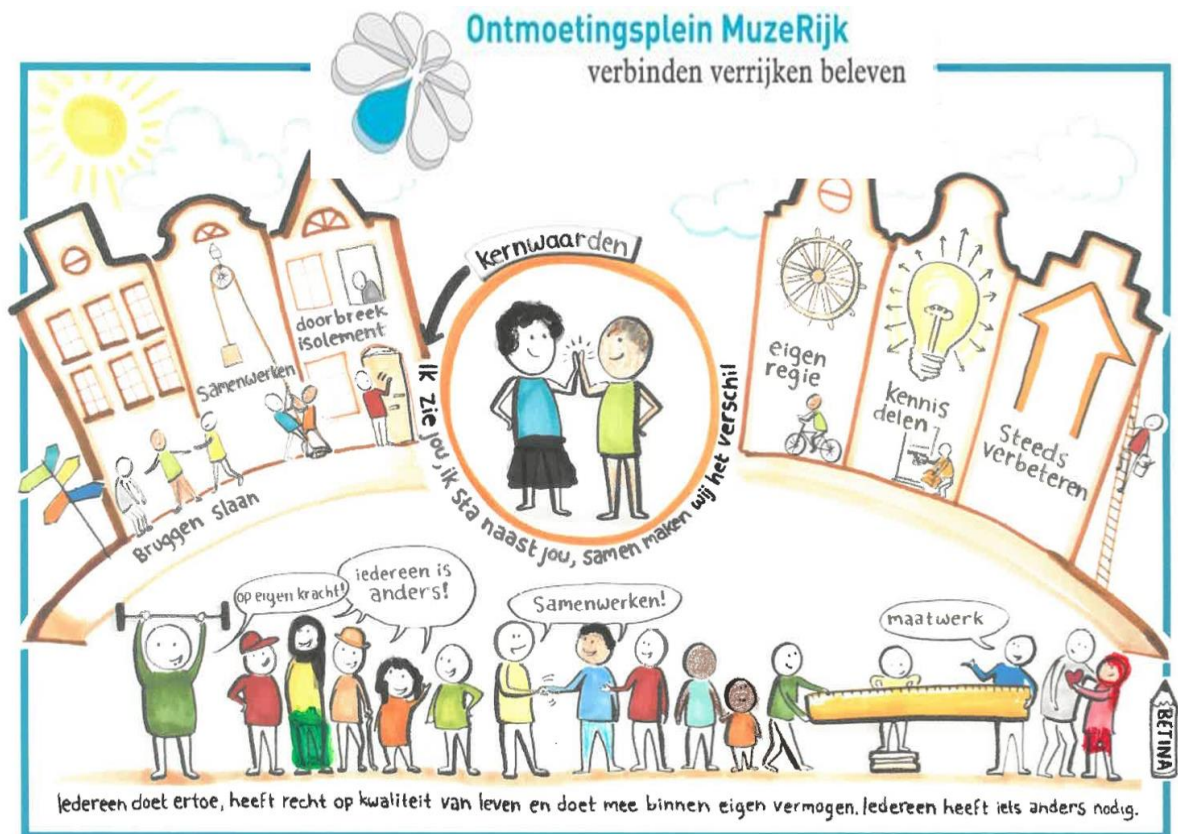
Ontmoetingsplein MuzeRijk
verbinden verrijken beleven

kernwaarden

doorbreek isolement

Samenwerken

Bruggen slaan

Ik zie jou, ik sta naast jou, samen maken wij het verschil

eigen regie

kennis delen

Steeds verbeteren

op eigen kracht!

iedereen is anders!

Samenwerken!

maatwerk

RETINA

Iedereen doet ertoe, heeft recht op kwaliteit van leven en doet mee binnen eigen vermogen. Iedereen heeft iets anders nodig.